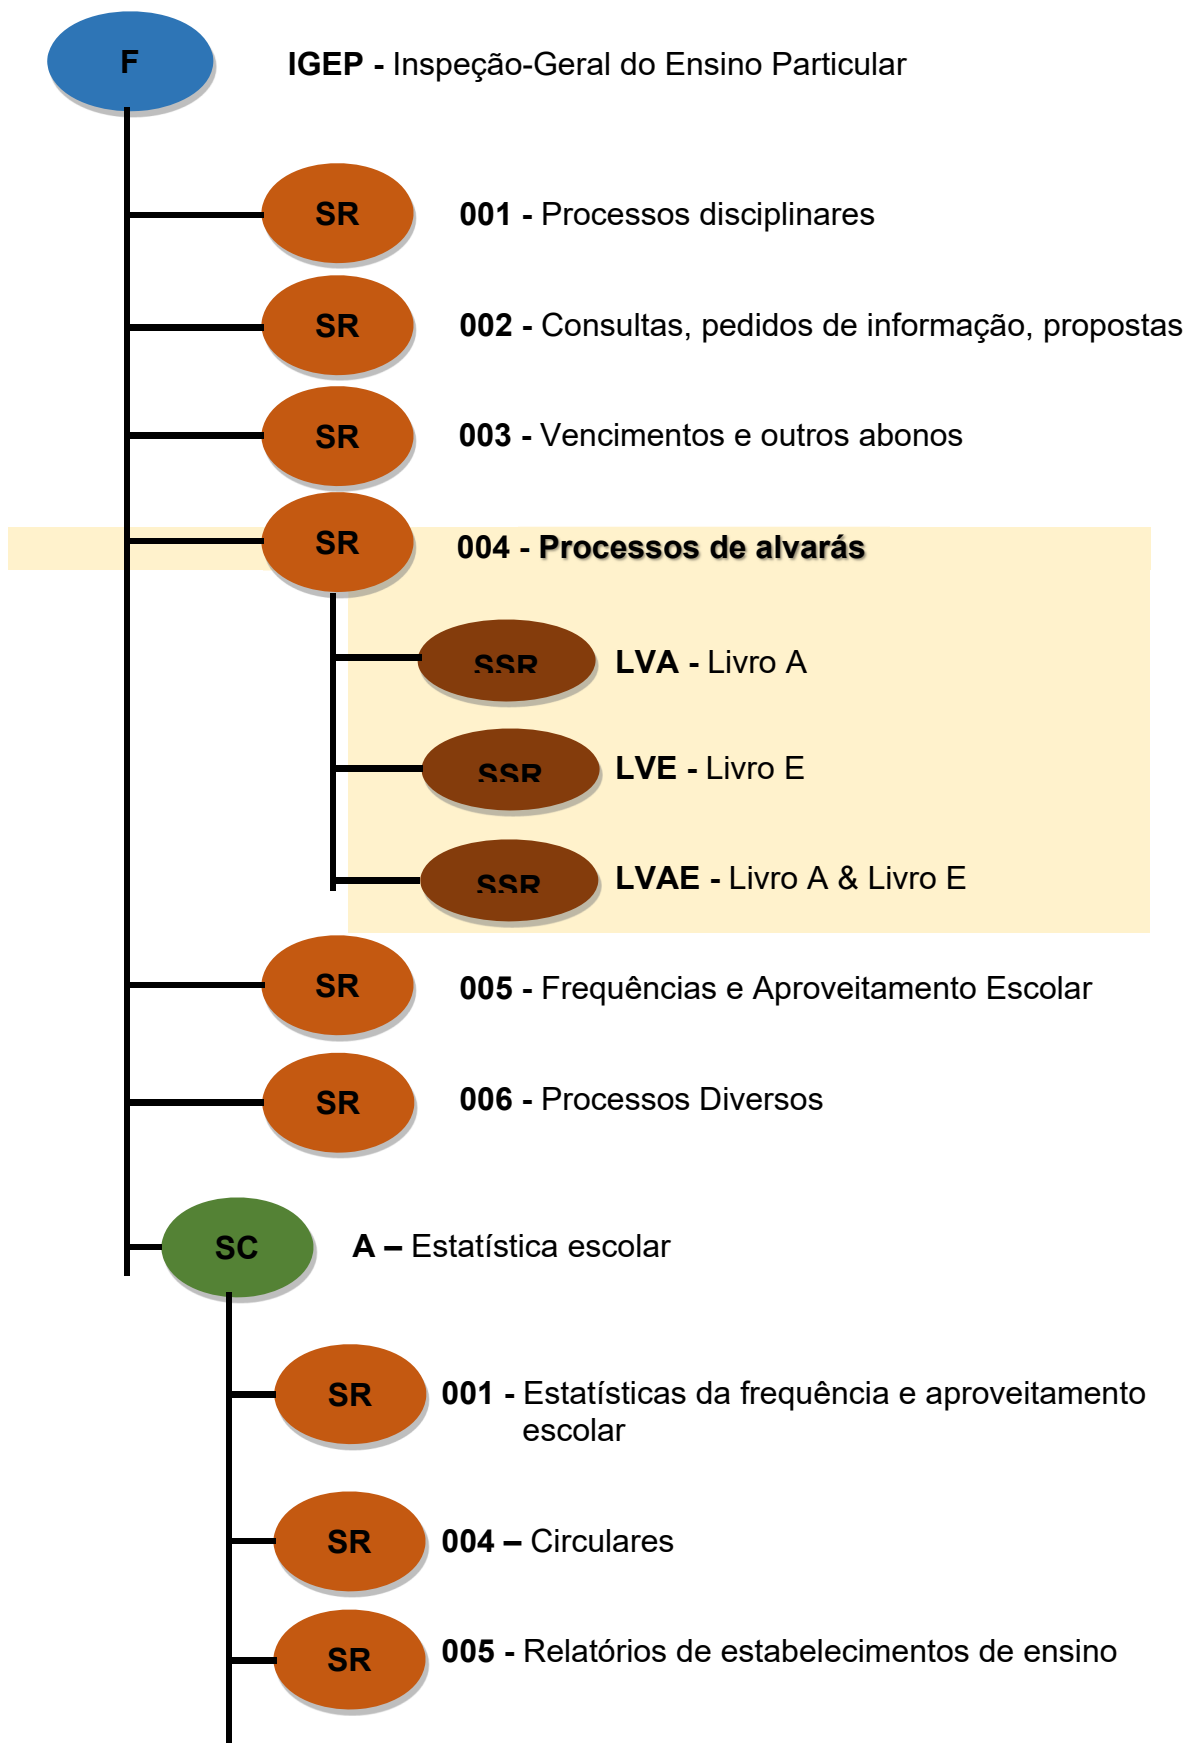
F

**IGEP** - Inspeção-Geral do Ensino Particular

SR

**001** - Processos disciplinares

SR

**002** - Consultas, pedidos de informação, propostas

SR

**003** - Vencimentos e outros abonos

SR

**004** - **Processos de alvarás**

SSR

**LVA** - Livro A

SSR

**LVE** - Livro E

SSR

**LVAE** - Livro A & Livro E

SR

**005** - Frequências e Aproveitamento Escolar

SR

**006** - Processos Diversos

SC

**A** – Estatística escolar

SR

**001** - Estatísticas da frequência e aproveitamento escolar

SR

**004** – Circulares

SR

**005** - Relatórios de estabelecimentos de ensino